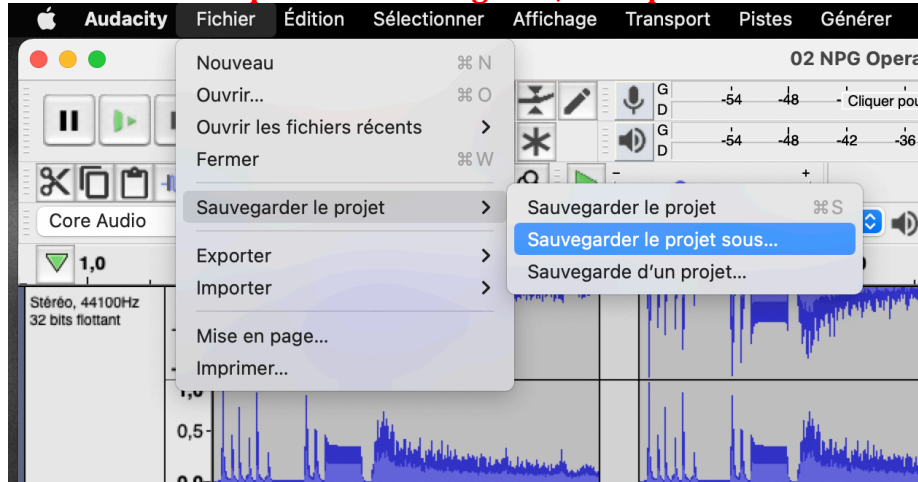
Audacity Fichier Édition Sélectionner Affichage Transport Pistes Générer

02 NPG Opera

Nouveau ⌘N
Ouvrir... ⌘O
Ouvrir les fichiers récents >
Fermer ⌘W
Sauvegarder le projet >
Exporter >
Importer >
Mise en page...
Imprimer...

Sauvegarder le projet ⌘S
Sauvegarder le projet sous...
Sauvegarde d'un projet...

G
D
-54 -48 Cliquer pou
G
D
-54 -48 -42 -36

Core Audio

1,0

Stéréo, 44100Hz
32 bits flottant

1,0
0,5